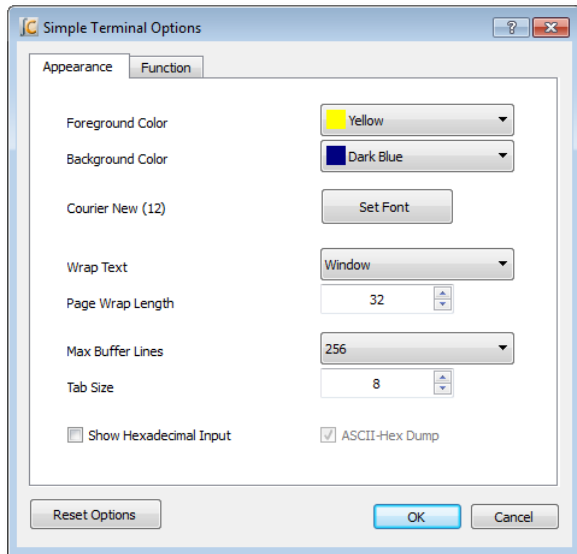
Simple Terminal Options

?

Appearance

Function

Foreground Color

Yellow

Background Color

Dark Blue

Courier New (12)

Set Font

Wrap Text

Window

Page Wrap Length

32

Max Buffer Lines

256

Tab Size

8

Show Hexadecimal Input

ASCII-Hex Dump

Reset Options

OK

Cancel